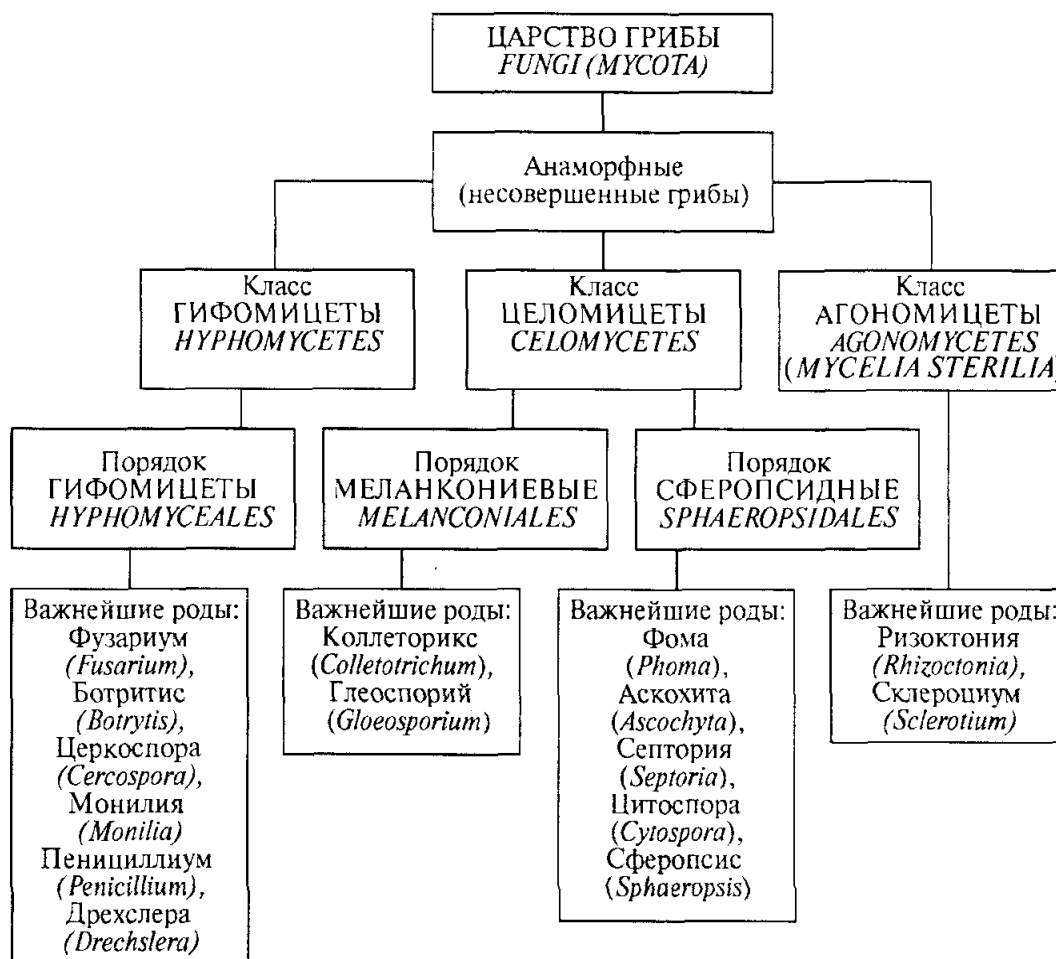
ЦАРСТВО ГРИБЫ
FUNGI (MYCOTA)

Анаморфные
(несовершенные грибы)

Класс
ГИФОМИЦЕТЫ
HYPHOMYCETES

Класс
ЦЕЛОМИЦЕТЫ
CELOMYCETES

Класс
АГОНОМИЦЕТЫ
AGONOMYCETES
(MYCELIA STERILIA)

Порядок
ГИФОМИЦЕТЫ
HYPHOMYCEALES

Порядок
МЕЛАНКОНИЕВЫЕ
MELANCONIALES

Порядок
СФЕРОПСИДНЫЕ
SPHAEROPSIDALES

Важнейшие роды:
Фузариум
(Fusarium),
Ботритис
(Botrytis),
Церкоспора
(Cercospora),
Монилия
(Monilia)
Пенициллиум
(Penicillium),
Дрехслера
(Drechslera)

Важнейшие роды:
Коллеторикс
(Colletotrichum),
Глеоспорий
(Gloeosporium)

Важнейшие роды:
Фома
(Phoma),
Аскохита
(Ascochyta),
Септория
(Septoria),
Цитоспора
(Cytospora),
Сферопсис
(Sphaeropsis)

Важнейшие роды:
Ризоктония
(Rhizoctonia),
Склероциум
(Sclerotium)